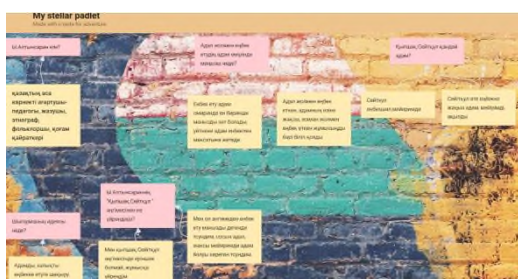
My stellar padlet
Made with a taste for adventure

Ы.Алтынсарин кім?

Адал еңбекпен өмірде жетістікке жету жолы

Кешірім сұрау қандай адам?

қазақтың аса көрнекті ағартушы-педагогы, жазушы, этнограф, фольклорш, қоғам қайраткері

Еңбек ету арқылы тамақтанады және өмірлерін жалғастырады, қуанышты жазады

Адал еңбекпен өмір сүреді, адамның көңіл жасауға, ешкімге ренжімей өмір сүреді

Сөйлеуге тыңдаушы болу керек

Сөйлеуге өте жақсы жақсы адам, жайсыңдық жақсы

Шығармаларында кейіпкерлер кімдер?

Ы.Алтынсариннің "Кешірім, Сөйлеуге" әңгімесінің тақырыбы

Мен әңгімеден өмірде жақсы адам болуға, адал еңбек ету, мейірімді жақсы адам болу керек

Мен кешірім, Сөйлеуге кешірім сұрау, жақсы адам

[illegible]